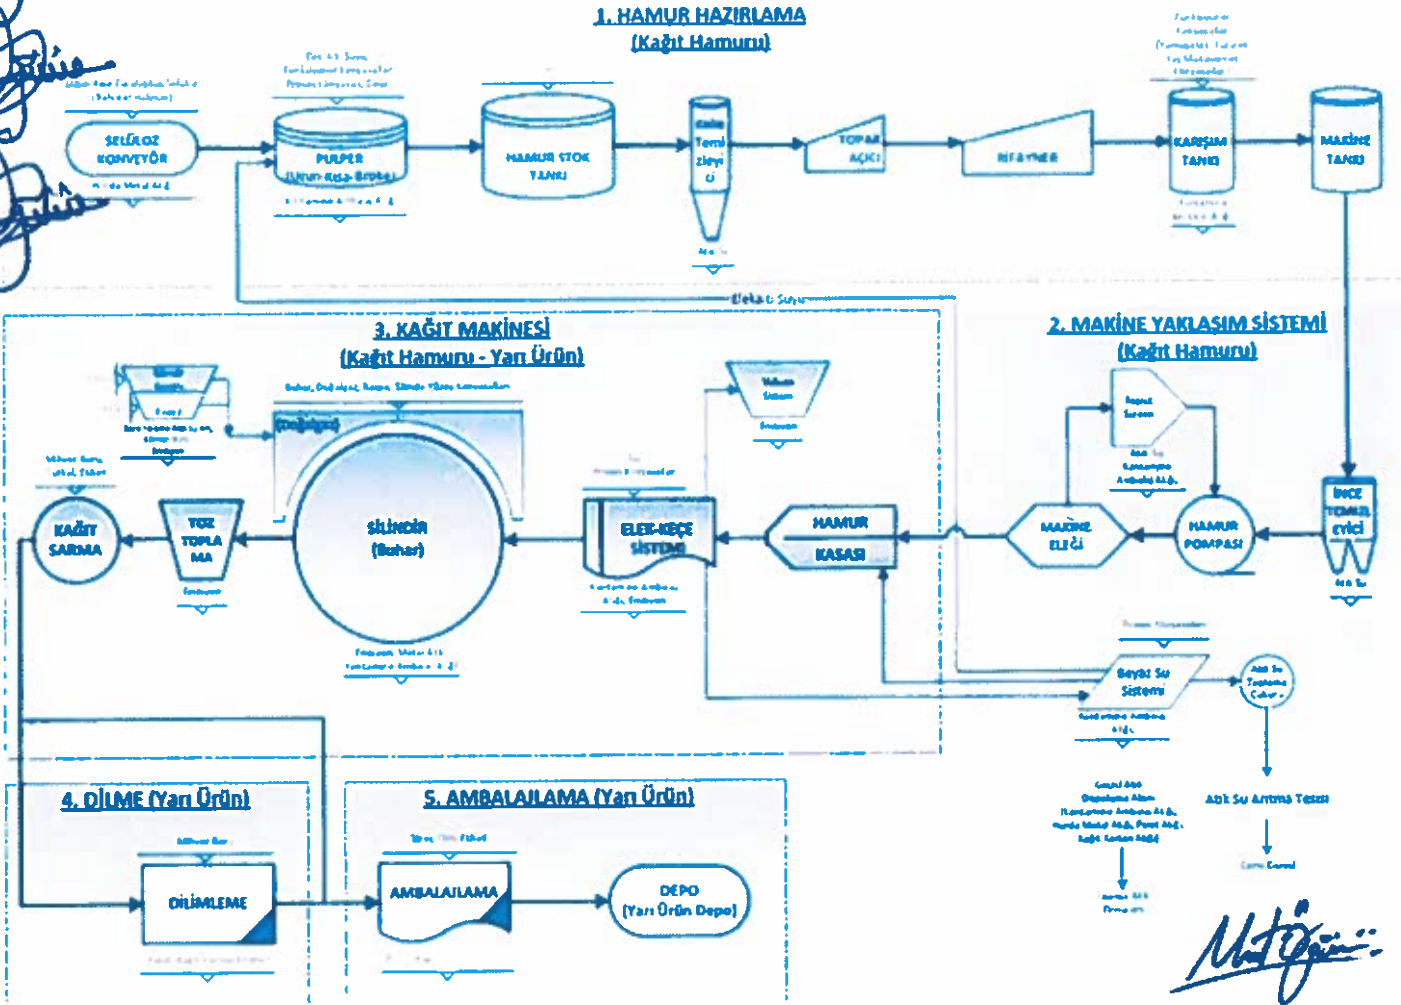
1. HAMUR HAZIRLAMA
(Kağıt Hamuru)

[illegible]

SELÜLOZ KONVEYÖR

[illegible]

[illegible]

PULPER
(Ürün Kısa Bobin)

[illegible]

HAMUR STOK TANKI

Kaba Temizleyici

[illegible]

TOPAK AÇICI

RAFİNER

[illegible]

KARIŞIM TANKI

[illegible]

MAKİNE TANKI

Elek Suyu

3. KAĞIT MAKİNESİ
(Kağıt Hamuru - Yarı Ürün)

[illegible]

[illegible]

(Dağlığız)

SİLİNDİR
(Buhar)

Vakum Sistem

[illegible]

ELEK-KEÇE SİSTEMİ

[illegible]

HAMUR KASASI

2. MAKİNE YAKLAŞIM SİSTEMİ
(Kağıt Hamuru)

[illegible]

MAKİNE ELEĞİ

HAMUR POMPASI

İNCE TEMİZLEYİCİ

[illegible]

KAĞIT SARMA

TOZ TOPLAMA

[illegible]

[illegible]

Beyaz Su Sistemi

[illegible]

Atık Su Arıtma Tesisi

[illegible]

4. DİLME (Yarı Ürün)

DİLİMLEME

5. AMBALAJLAMA (Yarı Ürün)

AMBALAJLAMA

DEPO
(Yarı Ürün Depo)

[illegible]